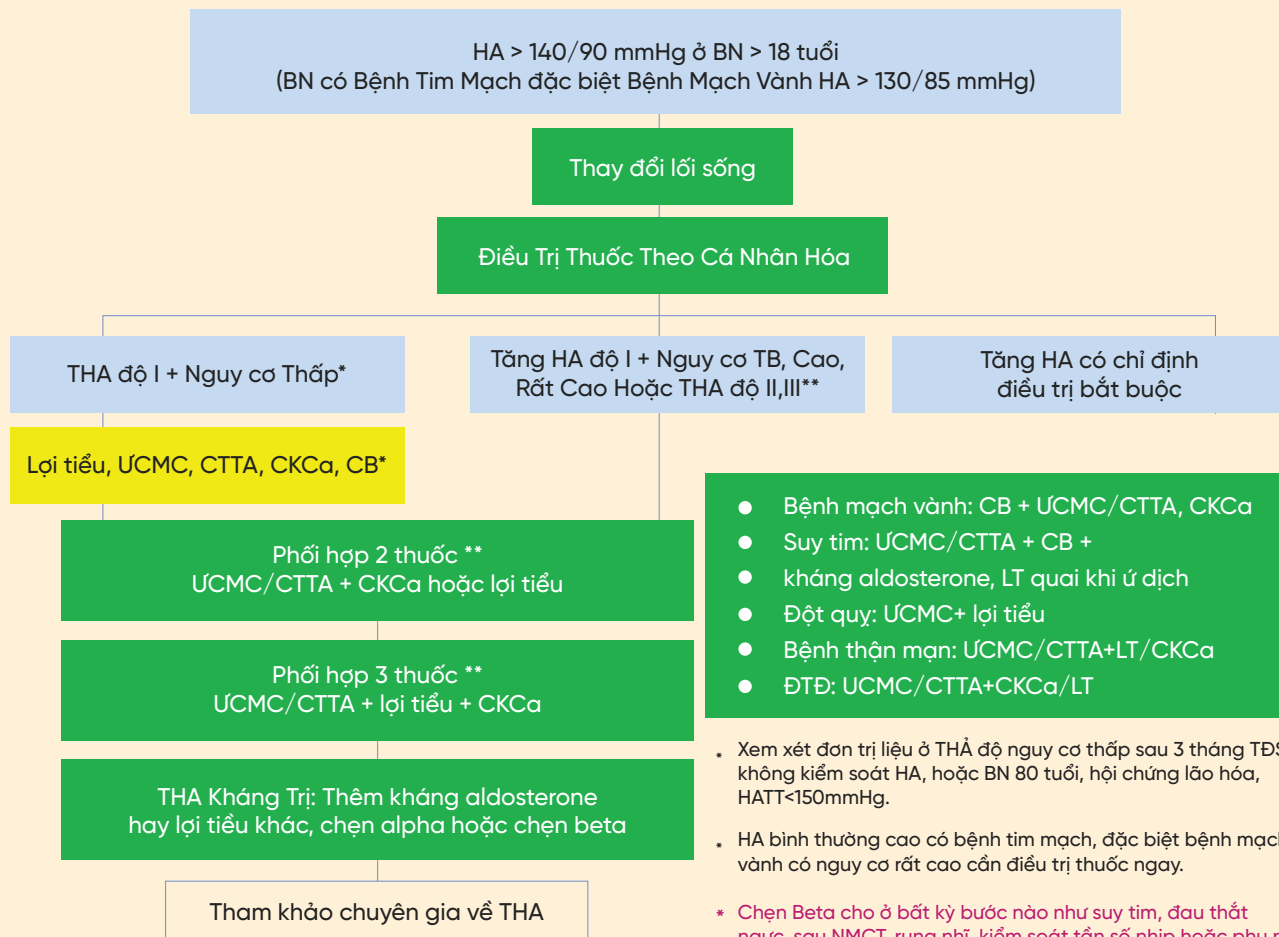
HA > 140/90 mmHg ở BN > 18 tuổi
(BN có Bệnh Tim Mạch đặc biệt Bệnh Mạch Vành HA > 130/85 mmHg)

Thay đổi lối sống

Điều Trị Thuốc Theo Cá Nhân Hóa

THA độ I + Nguy cơ Thấp*

Tăng HA độ I + Nguy cơ TB, Cao, Rất Cao Hoặc THA độ II,III**

Tăng HA có chỉ định điều trị bắt buộc

Lợi tiểu, ƯCMC, CTTA, CKCa, CB*

Phối hợp 2 thuốc **
ƯCMC/CTTA + CKCa hoặc lợi tiểu

Phối hợp 3 thuốc **
ƯCMC/CTTA + lợi tiểu + CKCa

THA Kháng Trị: Thêm kháng aldosterone hay lợi tiểu khác, chẹn alpha hoặc chẹn beta

Tham khảo chuyên gia về THA

- Bệnh mạch vành: CB + ƯCMC/CTTA, CKCa
- Suy tim: ƯCMC/CTTA + CB +
- kháng aldosterone, LT quai khi ứ dịch
- Đột quỵ: ƯCMC+ lợi tiểu
- Bệnh thận mạn: ƯCMC/CTTA+LT/CKCa
- ĐTĐ: UCMC/CTTA+CKCa/LT

* Xem xét đơn trị liệu ở THẢ độ nguy cơ thấp sau 3 tháng TĐS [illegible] không kiểm soát HA, hoặc BN 80 tuổi, hội chứng lão hóa, HATT<150mmHg.

* HA bình thường cao có bệnh tim mạch, đặc biệt bệnh mạch vành có nguy cơ rất cao cần điều trị thuốc ngay.

* Chẹn Beta cho ở bất kỳ bước nào như suy tim, đau thắt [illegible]